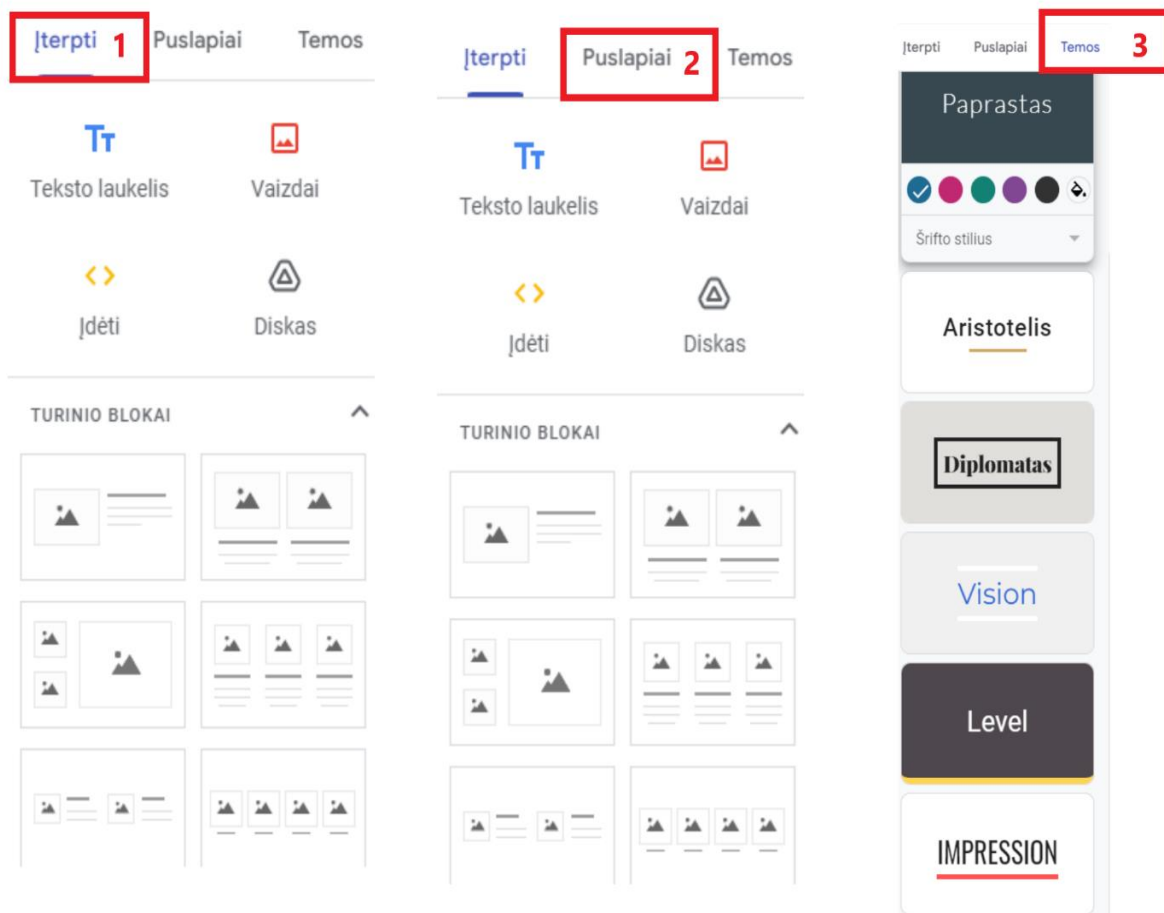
Įterpti 1 Puslapiai Temos

Teksto laukelis Vaizdai

Įdėti Diskas

TURINIO BLOKAI

Įterpti Puslapiai 2 Temos

Teksto laukelis Vaizdai

Įdėti Diskas

TURINIO BLOKAI

Įterpti Puslapiai Temos 3

Paprastas

Šrifto stilius

Aristotelis

Diplomatas

Vision

Level

IMPRESSION